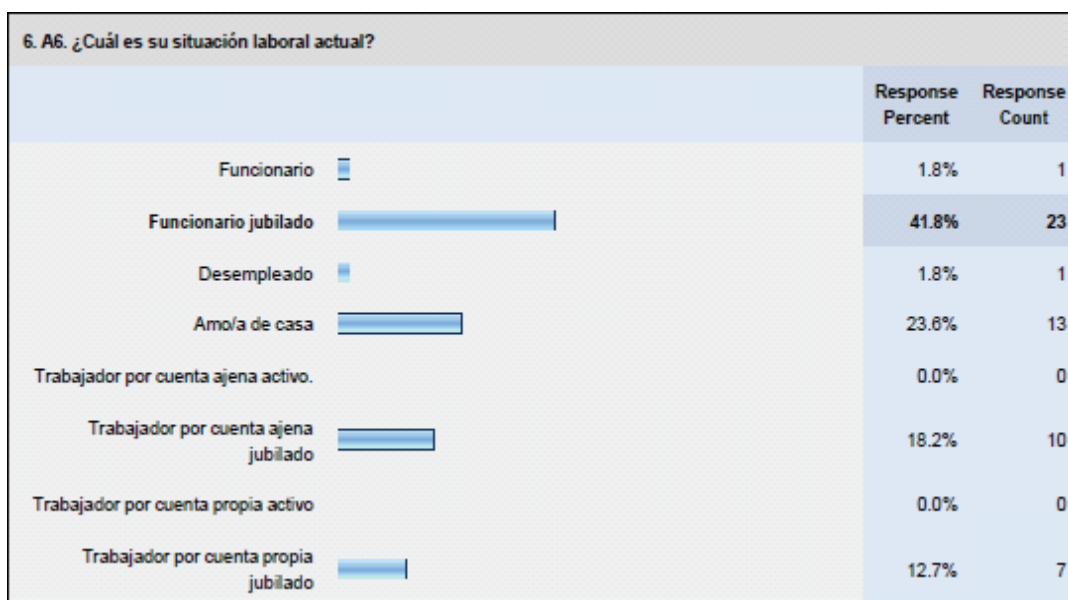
6. A6. ¿Cuál es su situación laboral actual?

| | Response Percent | Response Count |
|---|---|---|
| Funcionario | 1.8% | 1 |
| Funcionario jubilado | 41.8% | 23 |
| Desempleado | 1.8% | 1 |
| Amo/a de casa | 23.6% | 13 |
| Trabajador por cuenta ajena activo. | 0.0% | 0 |
| Trabajador por cuenta ajena jubilado | 18.2% | 10 |
| Trabajador por cuenta propia activo | 0.0% | 0 |
| Trabajador por cuenta propia jubilado | 12.7% | 7 |